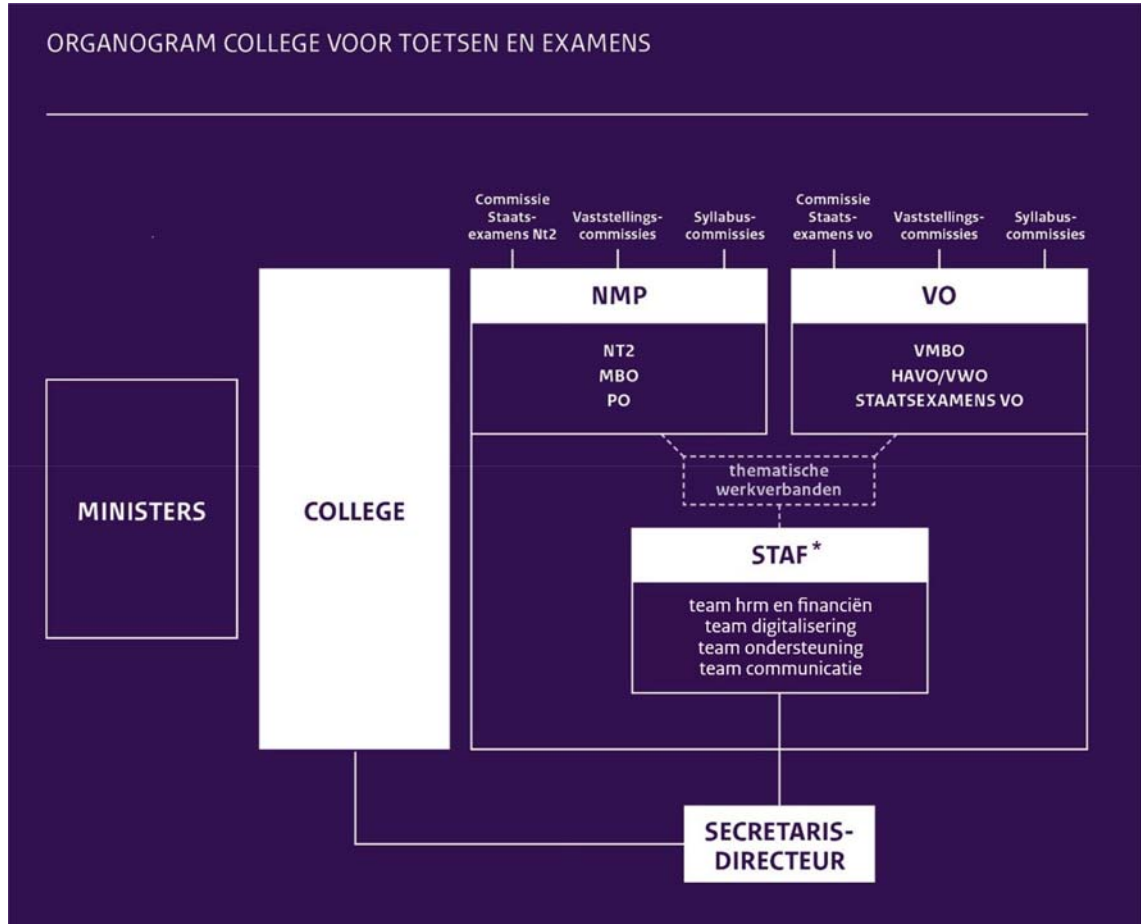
ORGANOGRAM COLLEGE VOOR TOETSEN EN EXAMENS

Commissie Staatsexamens Nt2

Vaststellingscommissies

Syllabuscommissies

Commissie Staatsexamens vo

Vaststellingscommissies

Syllabuscommissies

MINISTERS

COLLEGE

NMP

NT2
MBO
PO

VO

VMBO
HAVO/VWO
STAATSEXAMENS VO

thematische werkverbanden

STAF*

team hrm en financiën
team digitalisering
team ondersteuning
team communicatie

SECRETARISDIRECTEUR